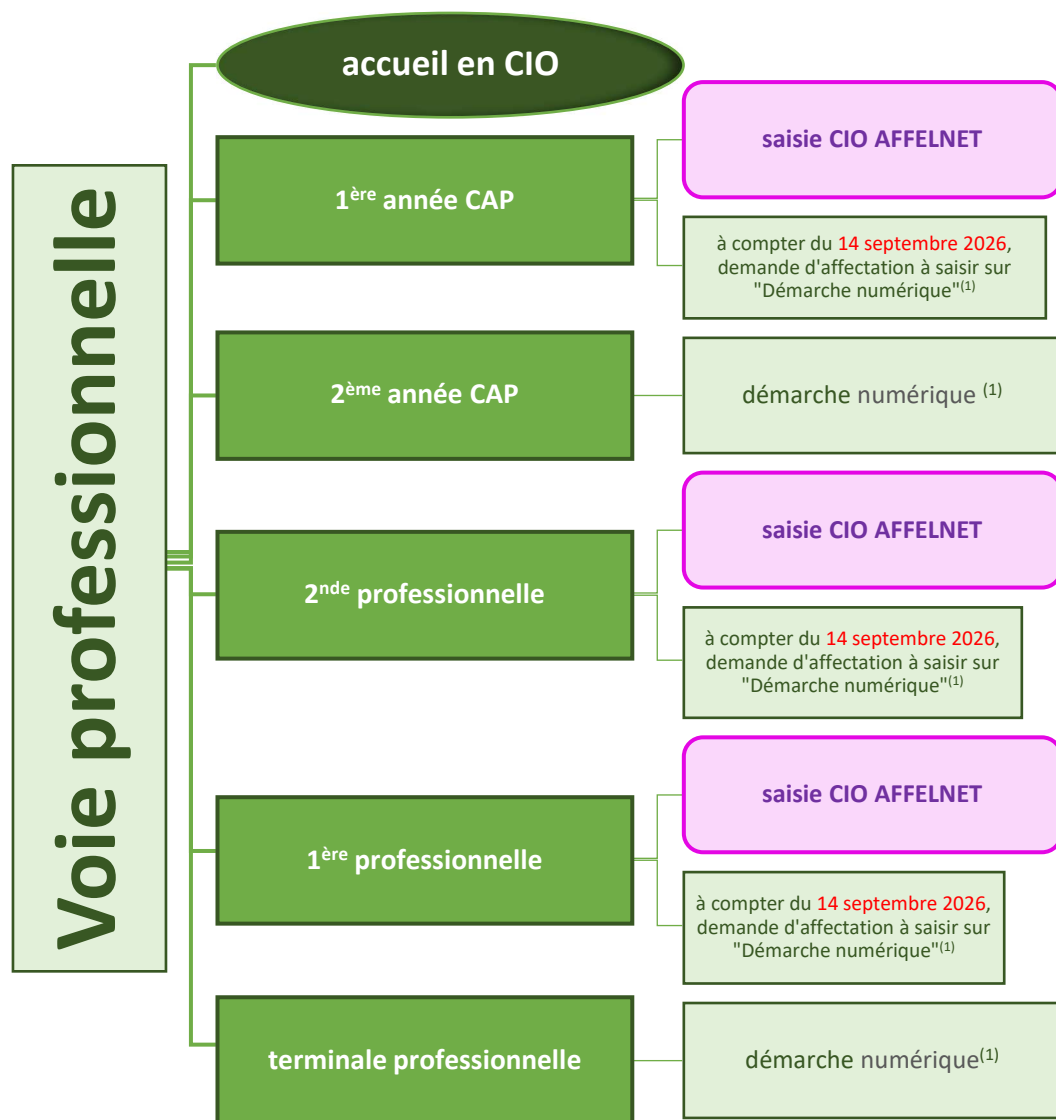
Voie professionnelle

accueil en CIO

1$^{ère}$ année CAP

saisie CIO AFFELNET

à compter du 14 septembre 2026, demande d'affectation à saisir sur "Démarche numérique"$^{(1)}$

2$^{ème}$ année CAP

démarche numérique $^{(1)}$

2$^{nde}$ professionnelle

saisie CIO AFFELNET

à compter du 14 septembre 2026, demande d'affectation à saisir sur "Démarche numérique"$^{(1)}$

1$^{ère}$ professionnelle

saisie CIO AFFELNET

à compter du 14 septembre 2026, demande d'affectation à saisir sur "Démarche numérique"$^{(1)}$

terminale professionnelle

démarche numérique$^{(1)}$